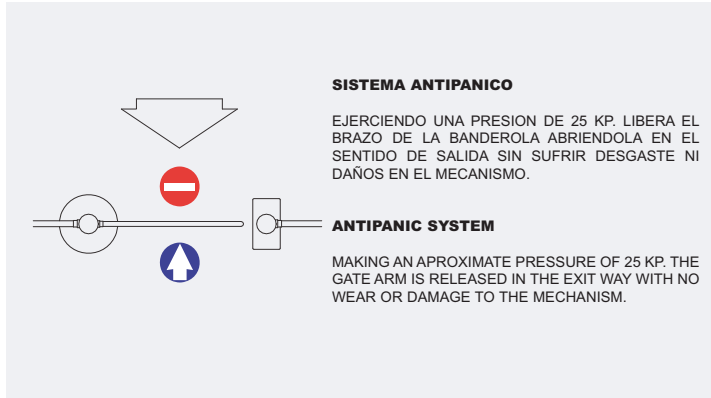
SISTEMA ANTIPANICO

EJERCIENDO UNA PRESION DE 25 KP. LIBERA EL BRAZO DE LA BANDEROLA ABRIENDOLA EN EL SENTIDO DE SALIDA SIN SUFRIR DESGASTE NI DAÑOS EN EL MECANISMO.

ANTIPANIC SYSTEM

MAKING AN APROXIMATE PRESSURE OF 25 KP. THE GATE ARM IS RELEASED IN THE EXIT WAY WITH NO WEAR OR DAMAGE TO THE MECHANISM.